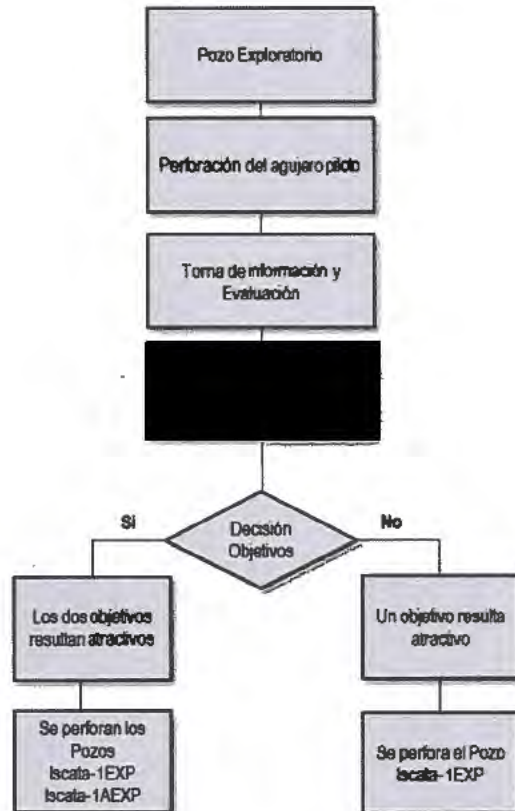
Pozo Exploratorio

Perforación del agujero piloto

Toma de información y Evaluación

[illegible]

Si

Decisión Objetivos

No

Los dos objetivos resultan atractivos

Un objetivo resulta atractivo

Se perforan los Pozos Iscata-1EXP Iscata-1AEXP

Se perfora el Pozo Iscata-1EXP